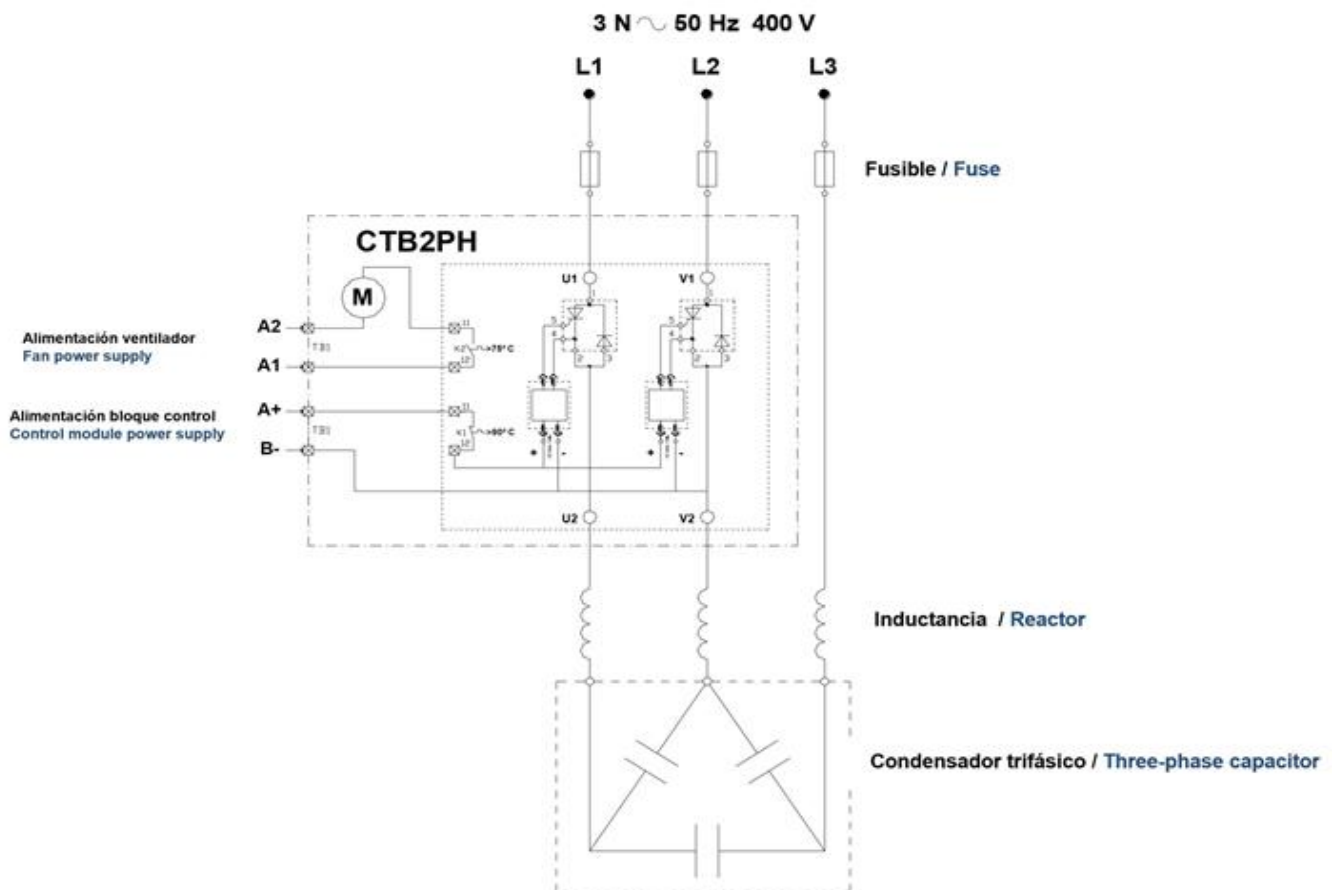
3 N $\sim$ 50 Hz 400 V

L1 L2 L3

Fusible / Fuse

CTB2PH

M

Alimentación ventilador
Fan power supply

A2

TB1

A1

Alimentación bloque control
Control module power supply

A+

TB1

B-

11

K2

>75° C

12

11

K1

>90° C

12

U1

V1

5

4

1

2

3

5

4

1

2

3

+

-

+

-

U2

V2

Inductancia / Reactor

Condensador trifásico / Three-phase capacitor